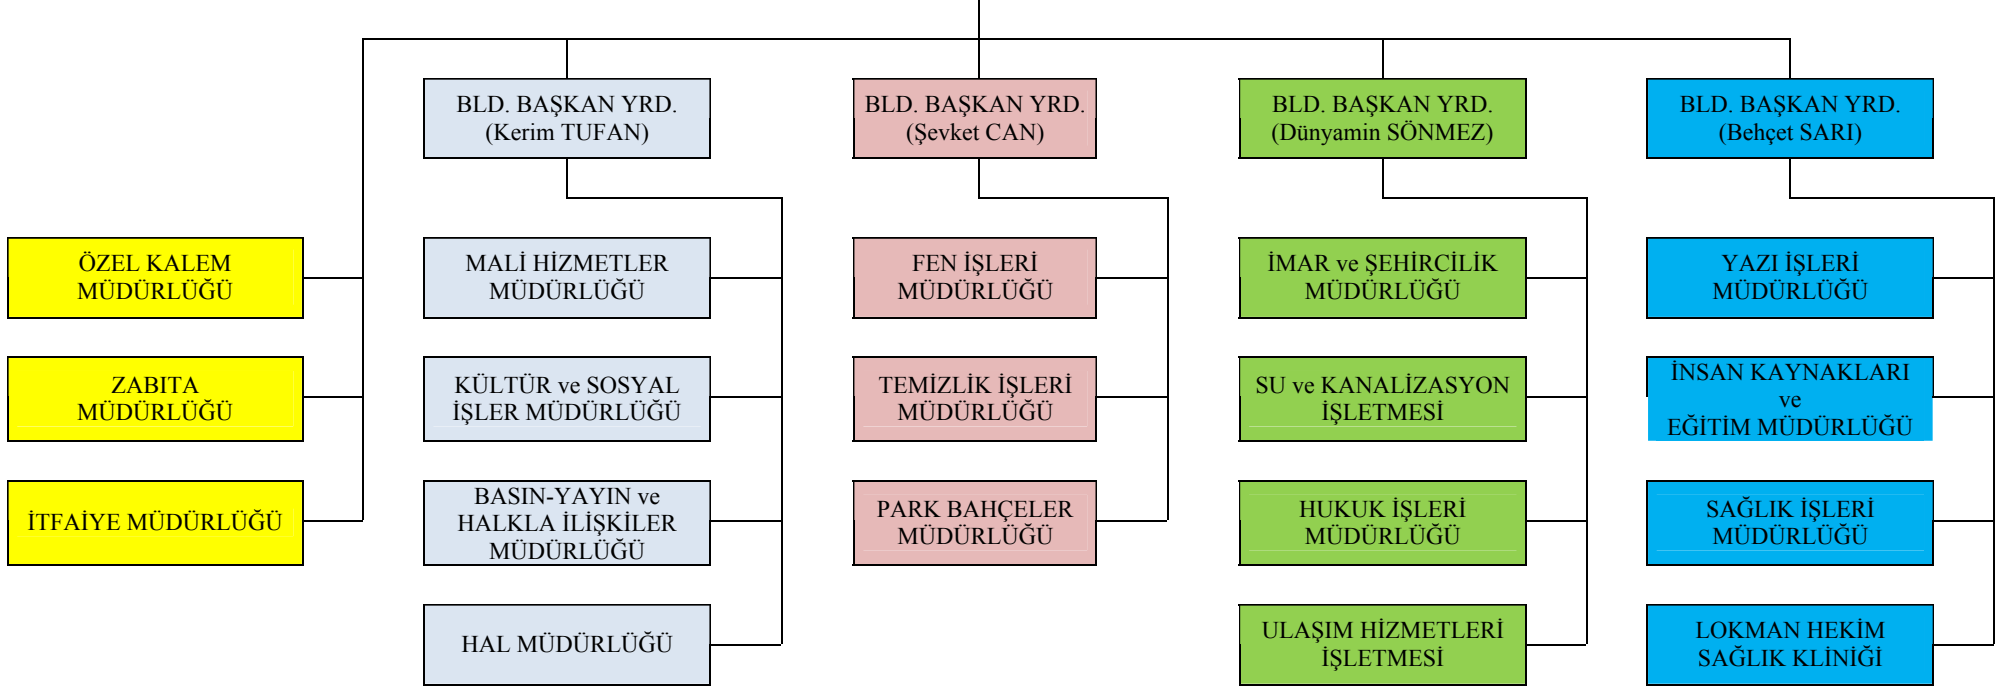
BLD. BAŞKAN YRD.
(Kerim TUFAN)

BLD. BAŞKAN YRD.
(Şevket CAN)

BLD. BAŞKAN YRD.
(Dünyamin SÖNMEZ)

BLD. BAŞKAN YRD.
(Behçet SARI)

ÖZEL KALEM MÜDÜRLÜĞÜ

ZABITA MÜDÜRLÜĞÜ

İTFAİYE MÜDÜRLÜĞÜ

MALİ HİZMETLER MÜDÜRLÜĞÜ

KÜLTÜR ve SOSYAL İŞLER MÜDÜRLÜĞÜ

BASIN-YAYIN ve HALKLA İLİŞKİLER MÜDÜRLÜĞÜ

HAL MÜDÜRLÜĞÜ

FEN İŞLERİ MÜDÜRLÜĞÜ

TEMİZLİK İŞLERİ MÜDÜRLÜĞÜ

PARK BAHÇELER MÜDÜRLÜĞÜ

İMAR ve ŞEHİRCİLİK MÜDÜRLÜĞÜ

SU ve KANALİZASYON İŞLETMESİ

HUKUK İŞLERİ MÜDÜRLÜĞÜ

ULAŞIM HİZMETLERİ İŞLETMESİ

YAZI İŞLERİ MÜDÜRLÜĞÜ

İNSAN KAYNAKLARI ve EĞİTİM MÜDÜRLÜĞÜ

SAĞLIK İŞLERİ MÜDÜRLÜĞÜ

LOKMAN HEKİM SAĞLIK KLİNİĞİ